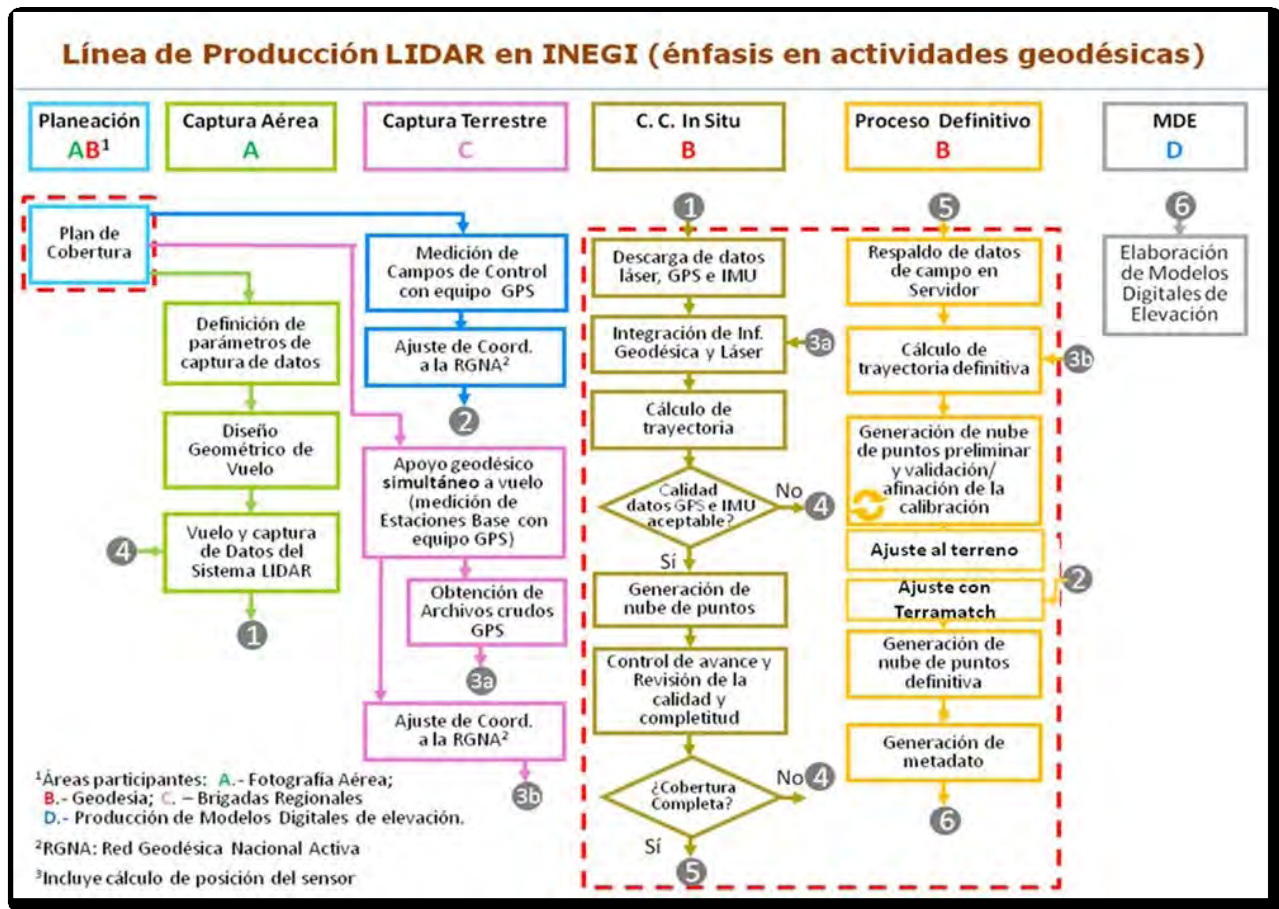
Línea de Producción LIDAR en INEGI (énfasis en actividades geodésicas)

Planeación AB$^1$

Captura Aérea A

Captura Terrestre C

C. C. In Situ B

Proceso Definitivo B

MDE D

Plan de Cobertura

Definición de parámetros de captura de datos

Diseño Geométrico de Vuelo

4

Vuelo y captura de Datos del Sistema LIDAR

1

Medición de Campos de Control con equipo GPS

Ajuste de Coord. a la RGNA$^2$

2

Apoyo geodésico simultáneo a vuelo (medición de Estaciones Base con equipo GPS)

Obtención de Archivos crudos GPS

3a

Ajuste de Coord. a la RGNA$^2$

3b

1

Descarga de datos láser, GPS e IMU

Integración de Inf. Geodésica y Láser

3a

Cálculo de trayectoria

Calidad datos GPS e IMU aceptable?

No 4

Sí

Generación de nube de puntos

Control de avance y Revisión de la calidad y completitud

¿Cobertura Completa?

No 4

Sí

5

5

Respaldo de datos de campo en Servidor

Cálculo de trayectoria definitiva

3b

Generación de nube de puntos preliminar y validación/ afinación de la calibración

Ajuste al terreno

Ajuste con Terramatch

2

Generación de nube de puntos definitiva

Generación de metadato

6

6

Elaboración de Modelos Digitales de Elevación

$^1$Áreas participantes: A.- Fotografía Aérea; B.- Geodesia; C. – Brigadas Regionales D.- Producción de Modelos Digitales de elevación.

$^2$RGNA: Red Geodésica Nacional Activa

$^3$Incluye cálculo de posición del sensor